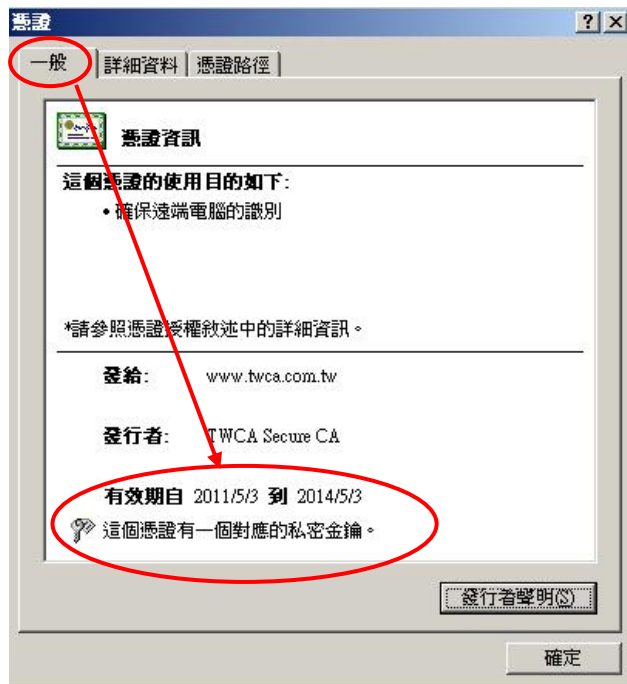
憑證

?

一般 | 詳細資料 | 憑證路徑

憑證資訊

這個憑證的使用目的如下:

• 確保遠端電腦的識別

*請參照憑證授權敘述中的詳細資訊。

發給: www.twca.com.tw

發行者: TWCA Secure CA

有效期自 2011/5/3 到 2014/5/3

這個憑證有一個對應的私密金鑰。

發行者聲明(S)

確定